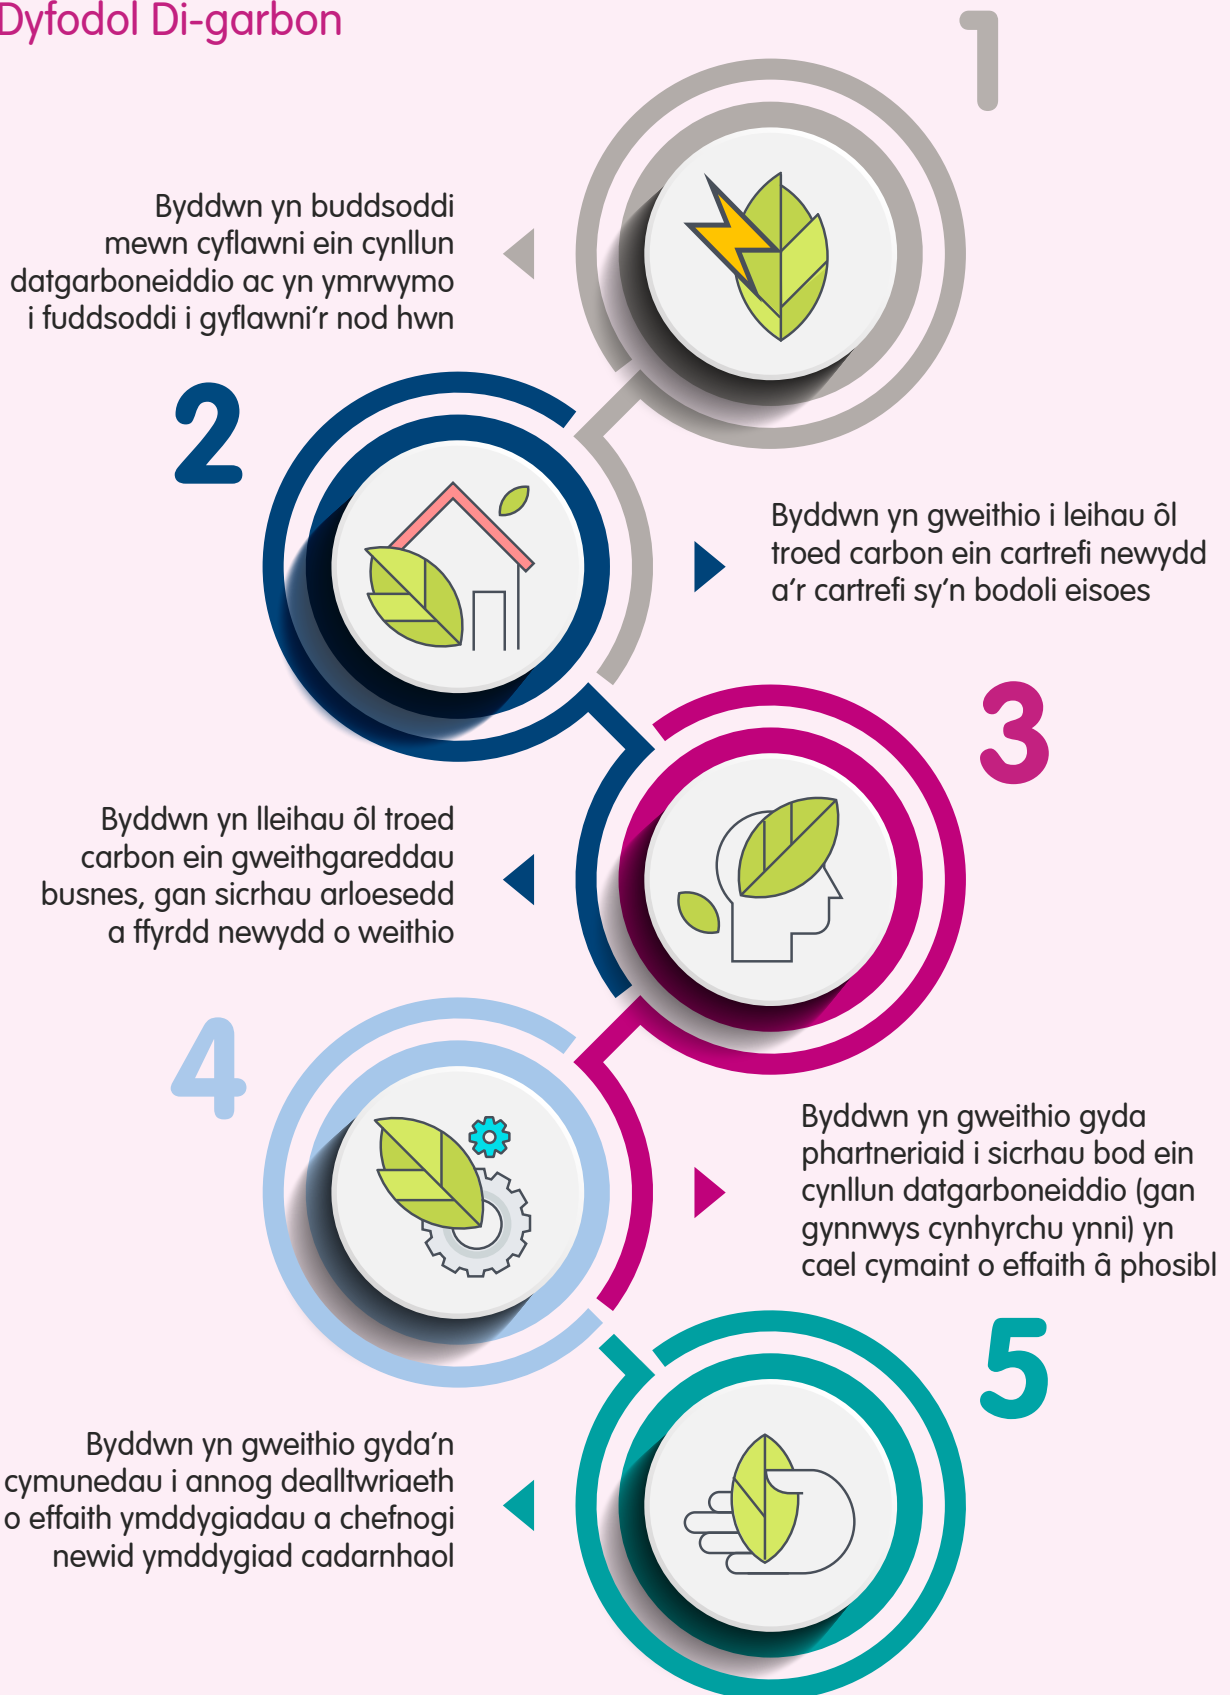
Dyfodol Di-garbon

1

Byddwn yn buddsoddi mewn cyflawni ein cynllun datgarboneiddio ac yn ymrwymo i fuddsoddi i gyflawni'r nod hwn

2

Byddwn yn gweithio i leihau ôl troed carbon ein cartrefi newydd a'r cartrefi sy'n bodoli eisoes

3

Byddwn yn lleihau ôl troed carbon ein gweithgareddau busnes, gan sicrhau arloesedd a ffyrdd newydd o weithio

4

Byddwn yn gweithio gyda phartneriaid i sicrhau bod ein cynllun datgarboneiddio (gan gynnwys cynhyrchu ynni) yn cael cymaint o effaith â phosibl

5

Byddwn yn gweithio gyda'n cymunedau i annog dealltwriaeth o effaith ymddygiadau a chefnogi newid ymddygiad cadarnhaol